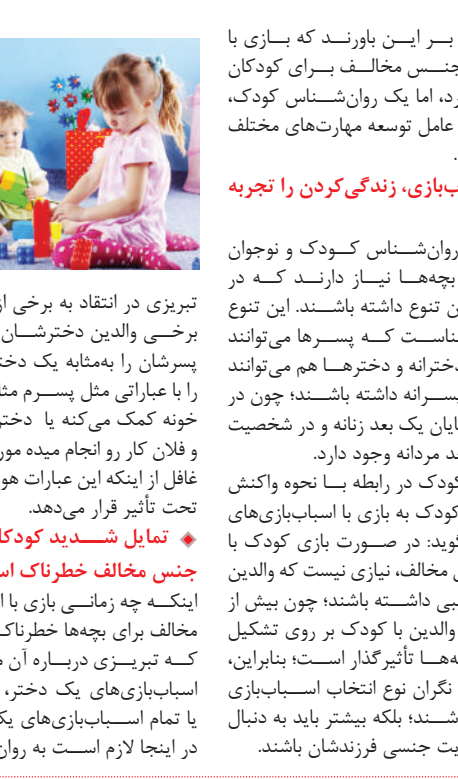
بر این باورند که بازی با
جنس مخالف برای کودکان
رد، اما یک روان‌شناس کودک،
عامل توسعه مهارت‌های مختلف
.

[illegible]بازی، زندگی‌کردن را تجربه

روان‌شناس کودک و نوجوان
بچه‌ها نیاز دارند که در
ن تنوع داشته باشند. این تنوع
ناسب که پسرها می‌توانند
خترانه و دخترها هم می‌توانند
سرانه داشته باشند؛ چون در
ایان یک بعد زنانه و در شخصیت
د مردانه وجود دارد.
کودک در رابطه با نحوه واکنش
کودک به بازی با اسباب‌بازی‌های
گوید: در صورت بازی کودک با
ی مخالف، نیازی نیست که والدین
بی داشته باشند؛ چون بیش از
والدین با کودک بر روی تشکیل
ه‌ها تأثیرگذار است؛ بنابراین،
نگران نوع انتخاب اسباب‌بازی
شند؛ بلکه بیشتر باید به دنبال
یت جنسی فرزندشان باشند.

تبریزی در انتقاد به برخی از
برخی والدین دخترشان
پسرشان را به‌مثابه یک دخت
را با عباراتی مثل پسرم مثل
خونه کمک می‌کنه یا دختر
و فلان کار رو انجام میده مور
غافل از اینکه این عبارات هو
تحت تأثیر قرار می‌دهد.
◆ تمایل شدید کودکا
جنس مخالف خطرناک اس
اینکه چه زمانی بازی با ا
مخالف برای بچه‌ها خطرناک
که تبریزی درباره آن م
اسباب‌بازی‌های یک دختر،
یا تمام اسباب‌بازی‌های یک
در اینجا لازم است به روان